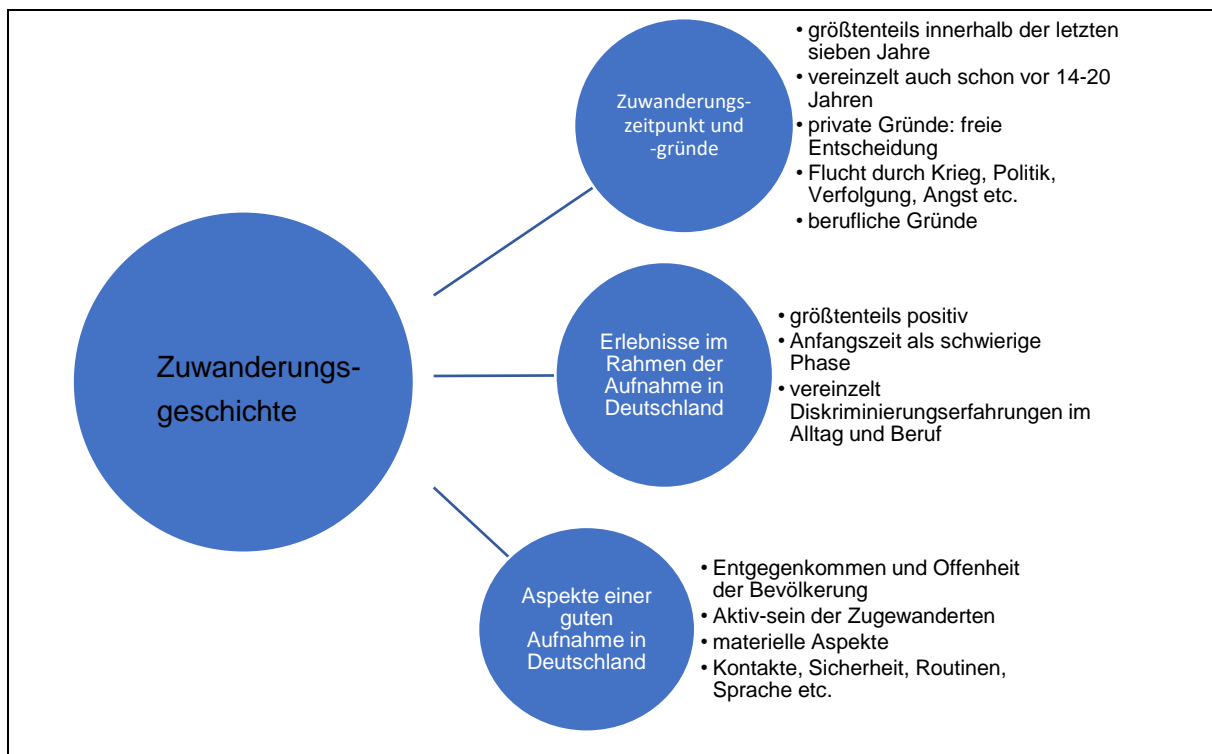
Zuwanderungsgeschichte

Zuwanderungszeitpunkt und -gründe

• größtenteils innerhalb der letzten sieben Jahre
• vereinzelt auch schon vor 14-20 Jahren
• private Gründe: freie Entscheidung
• Flucht durch Krieg, Politik, Verfolgung, Angst etc.
• berufliche Gründe

Erlebnisse im Rahmen der Aufnahme in Deutschland

• größtenteils positiv
• Anfangszeit als schwierige Phase
• vereinzelt Diskriminierungserfahrungen im Alltag und Beruf

Aspekte einer guten Aufnahme in Deutschland

• Entgegenkommen und Offenheit der Bevölkerung
• Aktiv-sein der Zugewanderten
• materielle Aspekte
• Kontakte, Sicherheit, Routinen, Sprache etc.